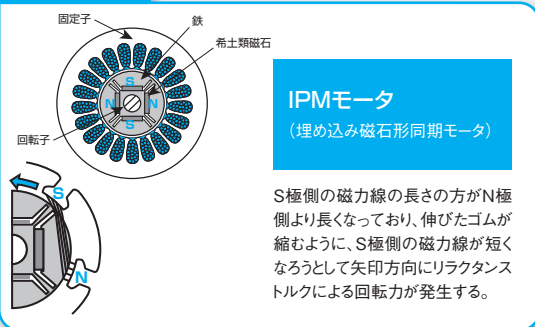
固定子

鉄

希土類磁石

S

N

N

S

回転子

S

N

IPMモータ
(埋め込み磁石形同期モータ)

S極側の磁力線の長さの方がN極側より長くなっており、伸びたゴムが縮むように、S極側の磁力線が短くなろうとして矢印方向にリラクタンストルクによる回転力が発生する。